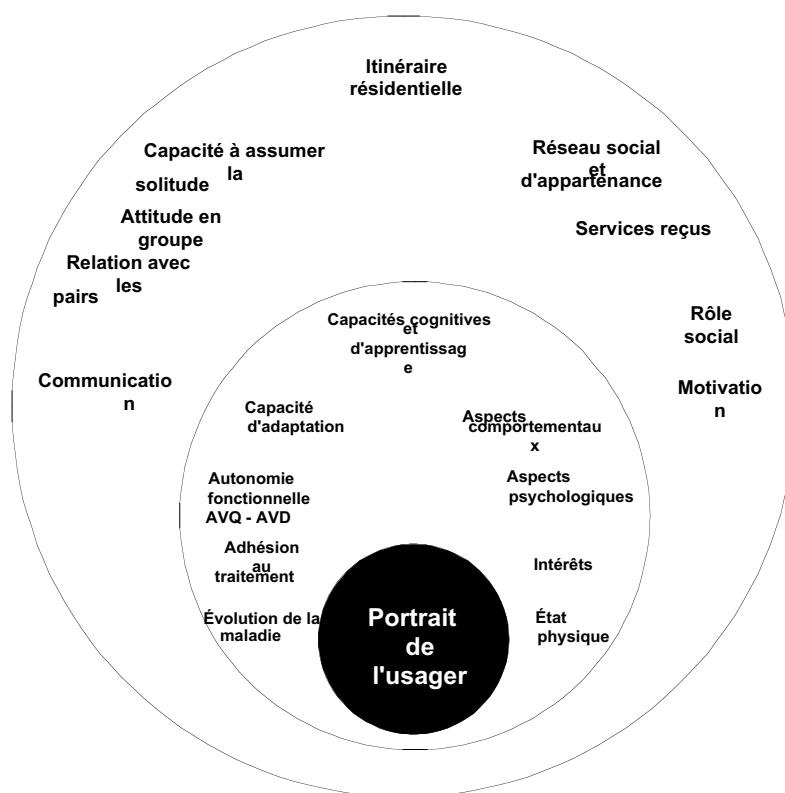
Itinéraire résidentielle

Capacité à assumer la solitude

Réseau social et d'appartenance

Services reçus

Attitude en groupe

Relation avec les pairs

Rôle social

Communication

Motivation

Capacités cognitives et d'apprentissage

Capacité d'adaptation

Aspects comportementaux

Aspects psychologiques

Autonomie fonctionnelle AVQ - AVD

Adhésion au traitement

Intérêts

Évolution de la maladie

État physique

Portrait de l'usager